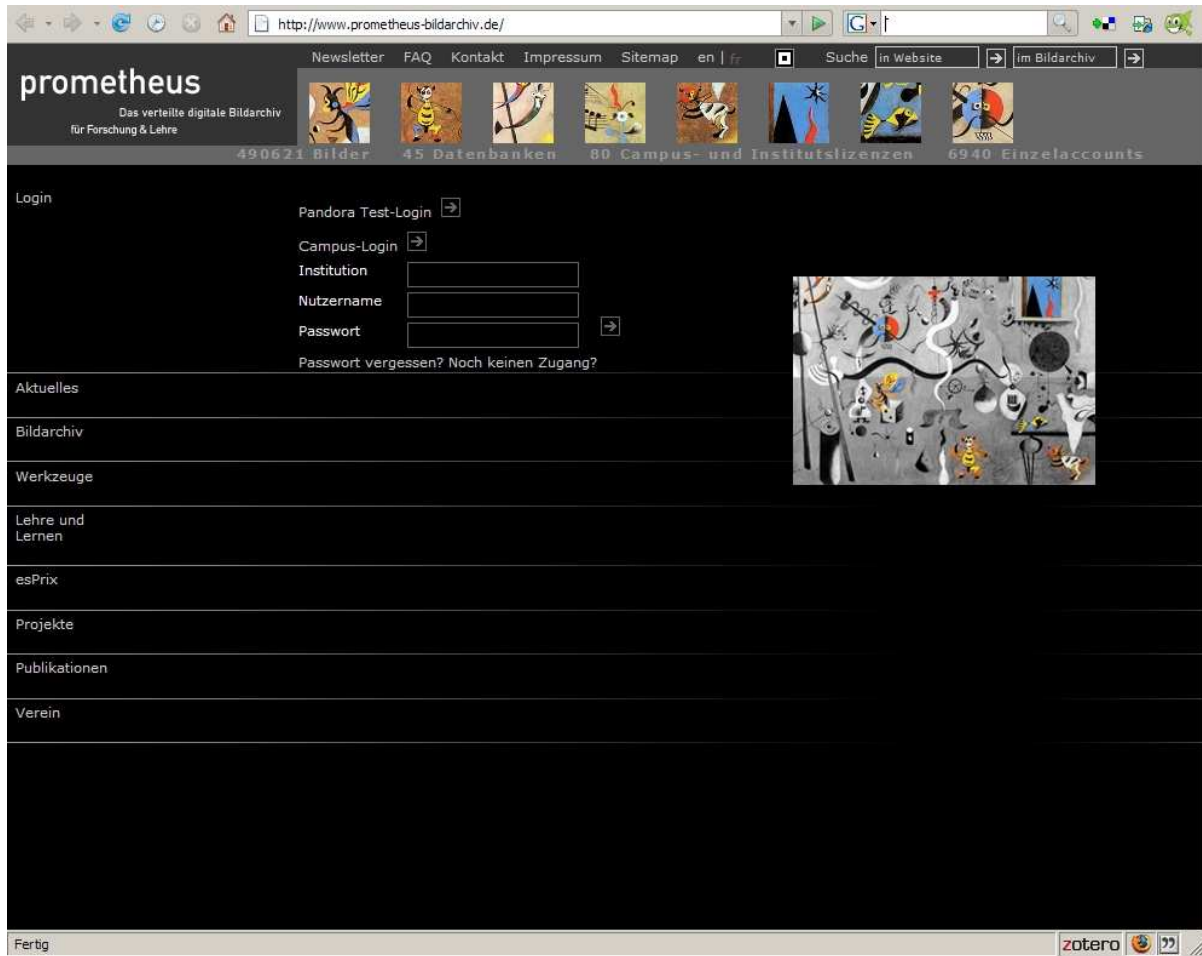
http://www.prometheus-bildarchiv.de/

Newsletter FAQ Kontakt Impressum Sitemap en | fr Suche in Website im Bildarchiv

prometheus
Das verteilte digitale Bildarchiv für Forschung & Lehre

490621 Bilder 45 Datenbanken 80 Campus- und Institutslizenzen 6940 Einzelaccounts

Login

Pandora Test-Login

Campus-Login

Institution

Nutzername

Passwort

Passwort vergessen? Noch keinen Zugang?

Aktuelles

Bildarchiv

Werkzeuge

Lehre und Lernen

esPrix

Projekte

Publikationen

Verein

Fertig

zotero